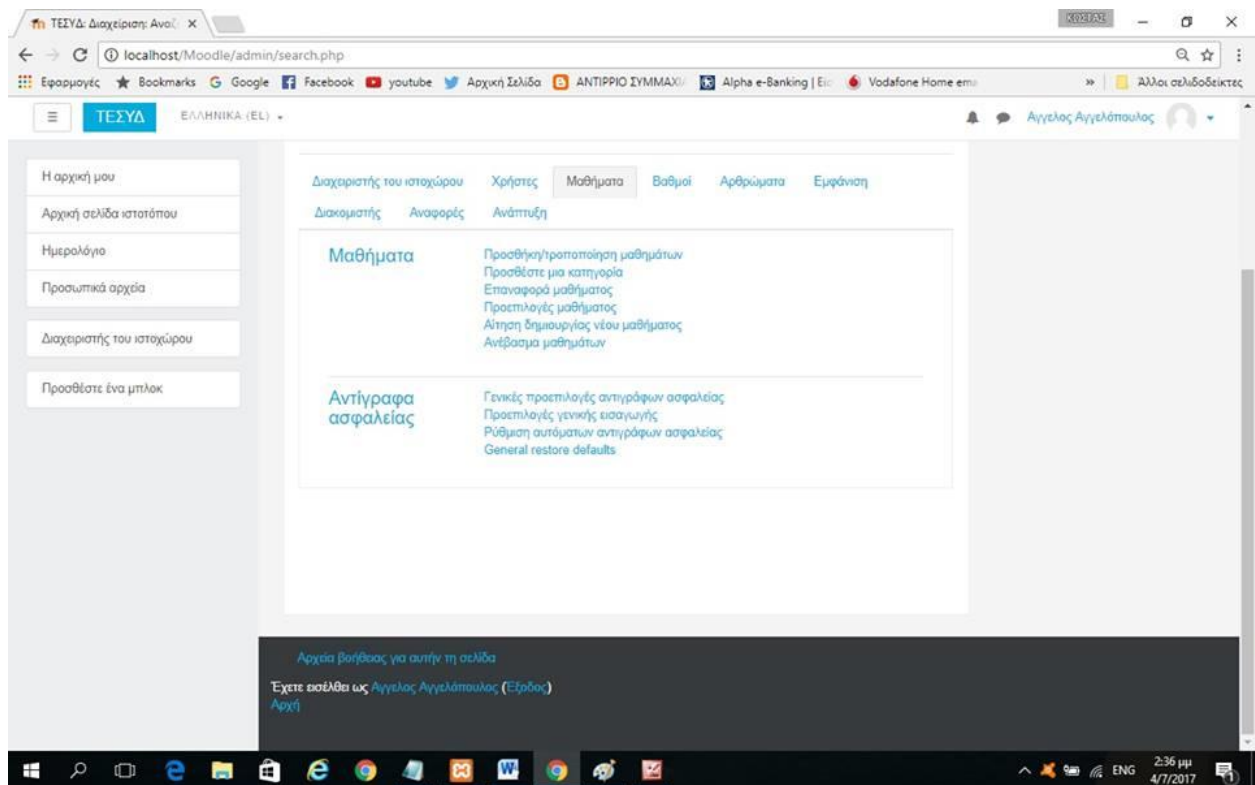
ΤΕΣΥΔ: Διαχείριση: Αναζ ×

ΚΩΣΤΑΣ

localhost/Moodle/admin/search.php

Εφαρμογές Bookmarks Google Facebook youtube Αρχική Σελίδα ΑΝΤΙΡΡΙΟ ΣΥΜΜΑΧ Alpha e-Banking | Ei Vodafone Home em » Άλλοι σελιδοδείκτες

ΤΕΣΥΔ ΕΛΛΗΝΙΚΑ (EL)

Αγγελος Αγγελόπουλος

Η αρχική μου

Αρχική σελίδα ιστοτόπου

Ημερολόγιο

Προσωπικά αρχεία

Διαχειριστής του ιστοχώρου

Προσθέστε ένα μπλοκ

Διαχειριστής του ιστοχώρου Χρήστες Μαθήματα Βαθμοί Αρθρώματα Εμφάνιση Διακομιστής Αναφορές Ανάπτυξη

Μαθήματα

Προσθήκη/τροποποίηση μαθημάτων
Προσθέστε μια κατηγορία
Επαναφορά μαθήματος
Προεπιλογές μαθήματος
Αίτηση δημιουργίας νέου μαθήματος
Ανέβασμα μαθημάτων

Αντίγραφα ασφαλείας

Γενικές προεπιλογές αντιγράφων ασφαλείας
Προεπιλογές γενικής εισαγωγής
Ρύθμιση αυτόματων αντιγράφων ασφαλείας
General restore defaults

Αρχεία βοήθειας για αυτήν τη σελίδα

Έχετε εισέλθει ως Αγγελος Αγγελόπουλος (Έξοδος)
Αρχή

ENG 2:36 μμ 4/7/2017